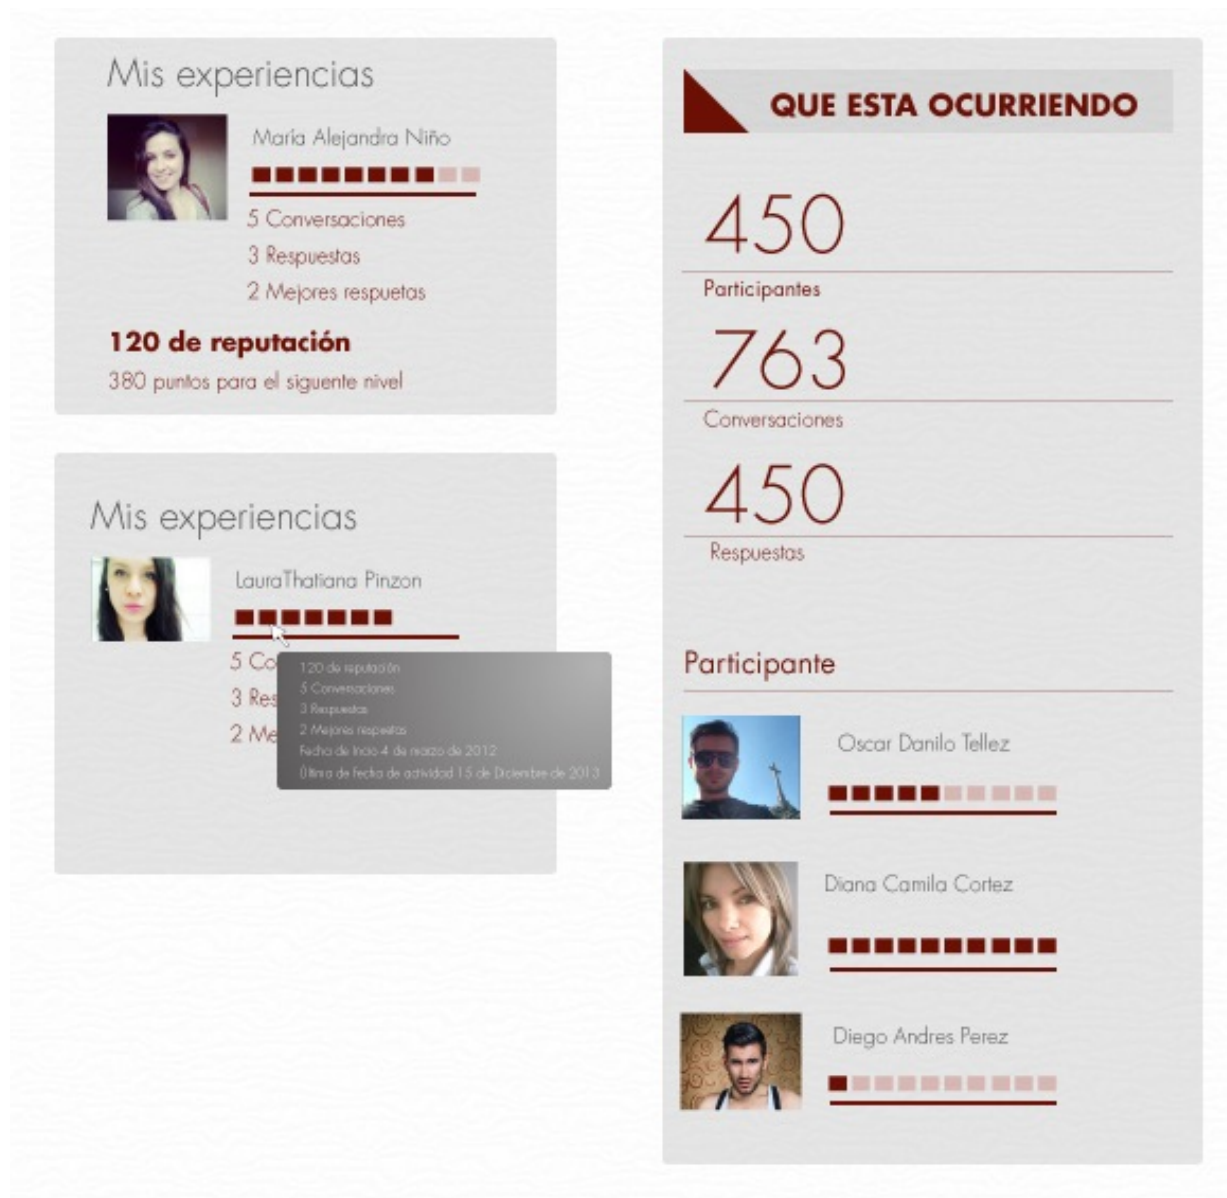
Mis experiencias

María Alejandra Niño

5 Conversaciones

3 Respuestas

2 Mejores respuetas

120 de reputación

380 puntos para el siguente nivel

Mis experiencias

LauraThatiana Pinzon

5 Co

3 Res

2 Me

120 de reputación
5 Conversaciones
3 Respuestas
2 Mejores respuetas
Fecha de inicio 4 de marzo de 2012
Última de fecha de actividad 15 de Diciembre de 2013

QUE ESTA OCURRIENDO

450

Participantes

763

Conversaciones

450

Respuestas

Participante

Oscar Danilo Tellez

Diana Camila Cortez

Diego Andres Perez